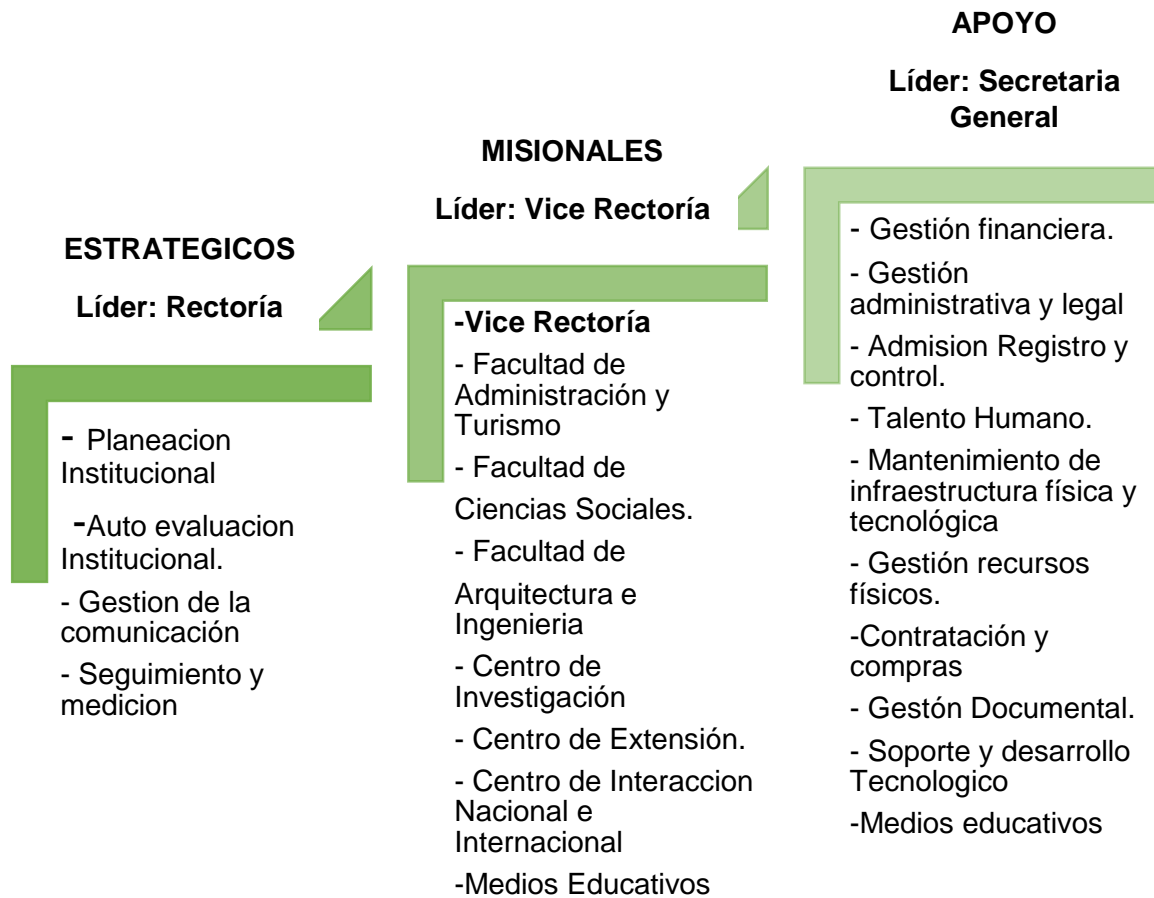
ESTRATEGICOS

Líder: Rectoría

- Planeacion Institucional

-Auto evaluacion Institucional.

- Gestion de la comunicación

- Seguimiento y medicion

MISIONALES

Líder: Vice Rectoría

-Vice Rectoría

- Facultad de Administración y Turismo

- Facultad de Ciencias Sociales.

- Facultad de Arquitectura e Ingenieria

- Centro de Investigación

- Centro de Extensión.

- Centro de Interaccion Nacional e Internacional

-Medios Educativos

APOYO

Líder: Secretaria General

- Gestión financiera.

- Gestión administrativa y legal

- Admision Registro y control.

- Talento Humano.

- Mantenimiento de infraestructura física y tecnológica

- Gestión recursos físicos.

-Contratación y compras

- Gestón Documental.

- Soporte y desarrollo Tecnologico

-Medios educativos